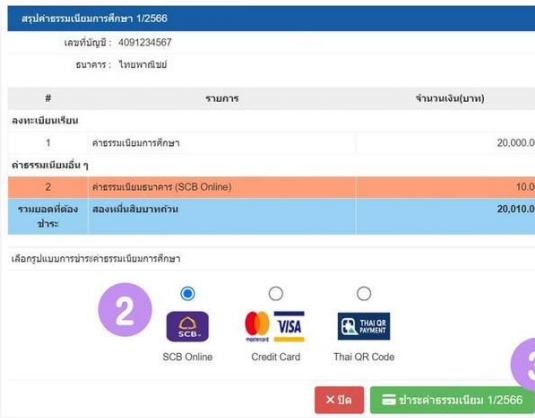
สรุปค่าธรรมเนียมการศึกษา 1/2566

เลขที่บัญชี : 4091234567

ธนาคาร : ไทยพาณิชย์

| # | รายการ | จำนวนเงิน(บาท) |
|---|---|---|
| ลงทะเบียนเรียน | | |
| 1 | ค่าธรรมเนียมการศึกษา | 20,000.0 |
| ค่าธรรมเนียมอื่น ๆ | | |
| 2 | ค่าธรรมเนียมธนาคาร (SCB Online) | 10.0 |
| รวมยอดที่ต้องชำระ | สองหมื่นสิบบาทถ้วน | 20,010.0 |

เลือกรูปแบบการชำระค่าธรรมเนียมการศึกษา

2

SCB

VISA

mastercard

THAI QR PAYMENT

SCB Online

Credit Card

Thai QR Code

3

× ปิด

ชำระค่าธรรมเนียม 1/2566